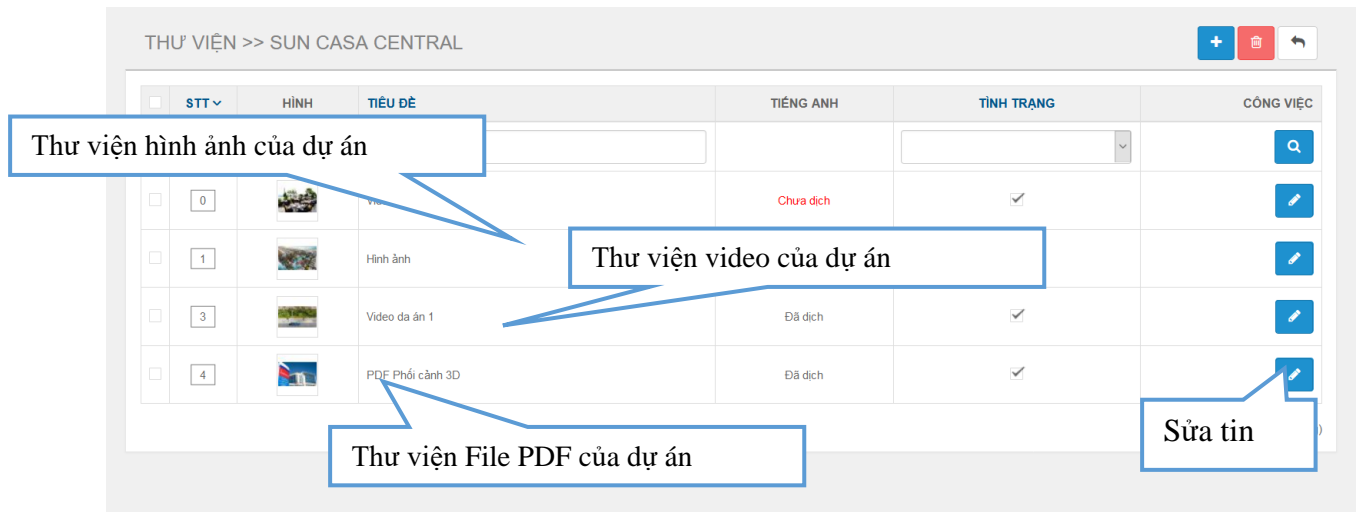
THƯ VIỆN >> SUN CASA CENTRAL

| | STT | HÌNH | TIÊU ĐỀ | TIẾNG ANH | TÌNH TRẠNG | CÔNG VIỆC |
|---|---|---|---|---|---|---|
| | | | | | | |
| | 0 | | Vi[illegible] | Chưa dịch | ✓ | |
| | 1 | | Hình ảnh | | | |
| | 3 | | Video da án 1 | Đã dịch | ✓ | |
| | 4 | | PDF Phối cảnh 3D | Đã dịch | ✓ | |

Thư viện hình ảnh của dự án

Thư viện video của dự án

Thư viện File PDF của dự án

Sửa tin